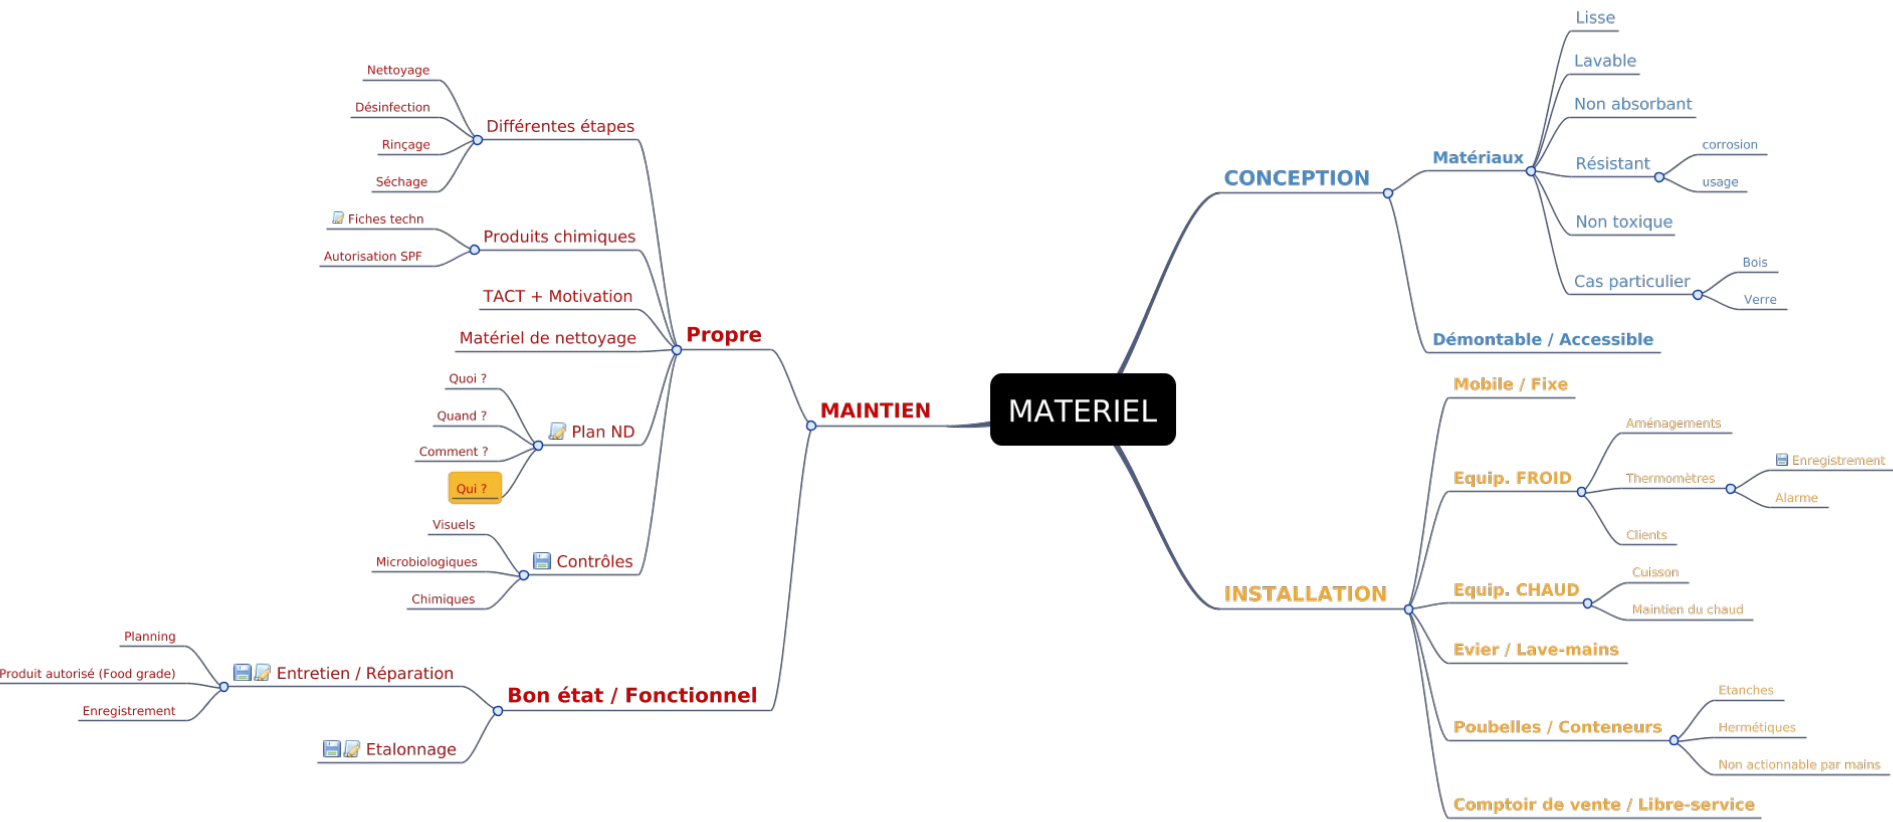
MATERIEL

MAINTIEN

Propre

Différentes étapes
Nettoyage
Désinfection
Rinçage
Séchage

Produits chimiques
Fiches techn
Autorisation SPF

TACT + Motivation

Matériel de nettoyage

Plan ND
Quoi ?
Quand ?
Comment ?
Qui ?

Contrôles
Visuels
Microbiologiques
Chimiques

Bon état / Fonctionnel

Entretien / Réparation
Planning
Produit autorisé (Food grade)
Enregistrement

Etalonnage

CONCEPTION

Matériaux
Lisse
Lavable
Non absorbant
Résistant
corrosion
usage
Non toxique
Cas particulier
Bois
Verre

Démontable / Accessible

INSTALLATION

Mobile / Fixe

Equip. FROID
Aménagements
Thermomètres
Enregistrement
Alarme
Clients

Equip. CHAUD
Cuisson
Maintien du chaud

Evier / Lave-mains

Poubelles / Conteneurs
Etanches
Hermétiques
Non actionnable par mains

Comptoir de vente / Libre-service